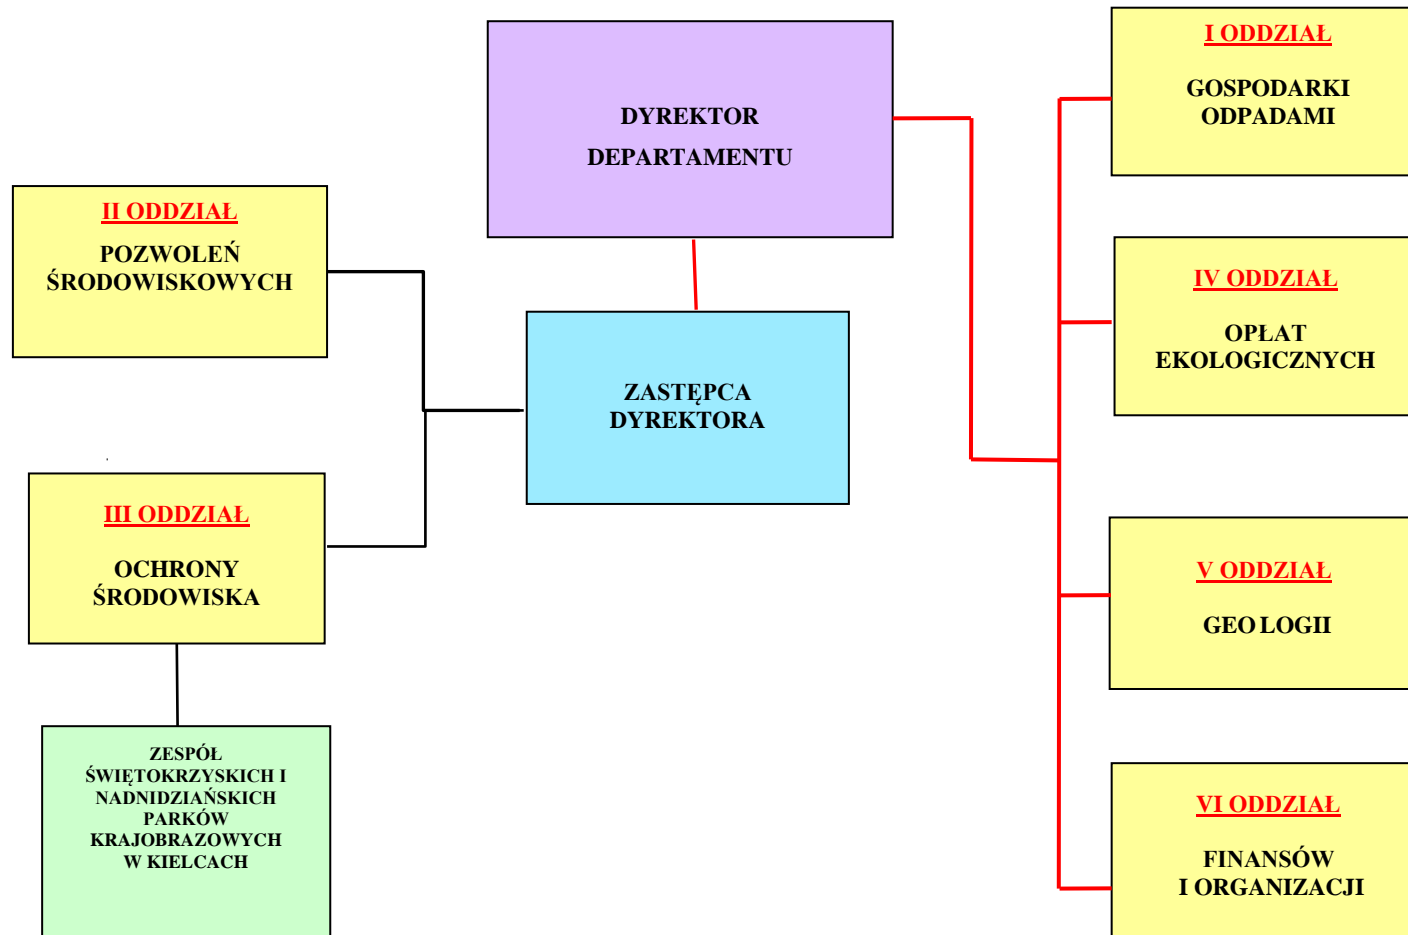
DYREKTOR
DEPARTAMENTU

I ODDZIAŁ
GOSPODARKI ODPADAMI

II ODDZIAŁ
POZWOLEŃ ŚRODOWISKOWYCH

ZASTĘPCA DYREKTORA

IV ODDZIAŁ
OPŁAT EKOLOGICZNYCH

III ODDZIAŁ
OCHRONY ŚRODOWISKA

V ODDZIAŁ
GEO LOGII

ZESPÓŁ ŚWIĘTOKRZYSKICH I NADNIDZIAŃSKICH PARKÓW KRAJOBRAZOWYCH W KIELCACH

VI ODDZIAŁ
FINANSÓW I ORGANIZACJI